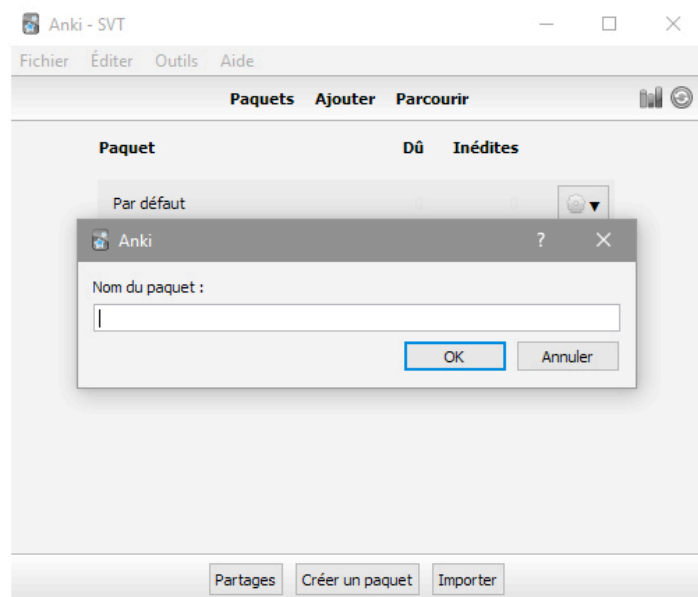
Anki - SVT

Fichier Éditer Outils Aide

Paquets Ajouter Parcourir

| Paquet | Dû | Inédites |
|---|---|---|
| Par défaut | 0 | 0 |

Anki ? ×

Nom du paquet :

OK Annuler

Partages Créer un paquet Importer